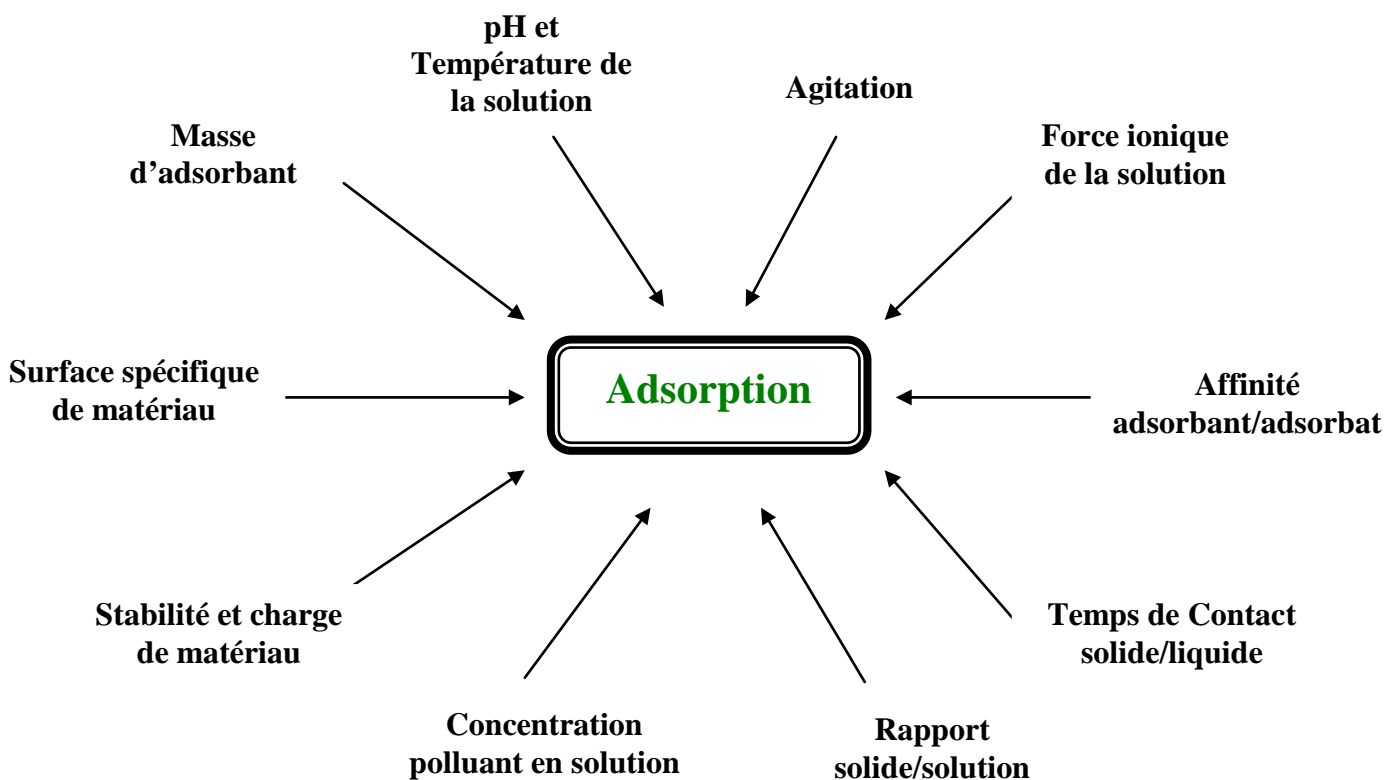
pH et Température de la solution

Agitation

Masse d'adsorbant

Force ionique de la solution

Surface spécifique de matériau

Adsorption

Affinité adsorbant/adsorbat

Stabilité et charge de matériau

Temps de Contact solide/liquide

Concentration polluant en solution

Rapport solide/solution